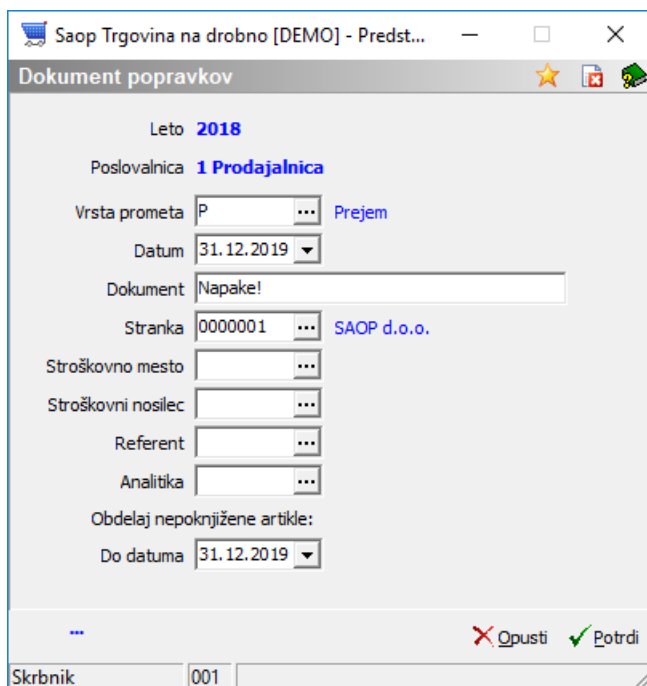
Saop Trgovina na drobno [DEMO] - Predst...

Dokument popravkov

Leto 2018

Poslovalnica 1 Prodajalnica

Vrsta prometa P ... Prejem

Datum 31.12.2019

Dokument Napake!

Stranka 0000001 ... SAOP d.o.o.

Stroškovno mesto ...

Stroškovni nosilec ...

Referent ...

Analitika ...

Obdelaj nepoknjižene artikle:

Do datuma 31.12.2019

...

Opusti Potrdi

Skrbnik 001